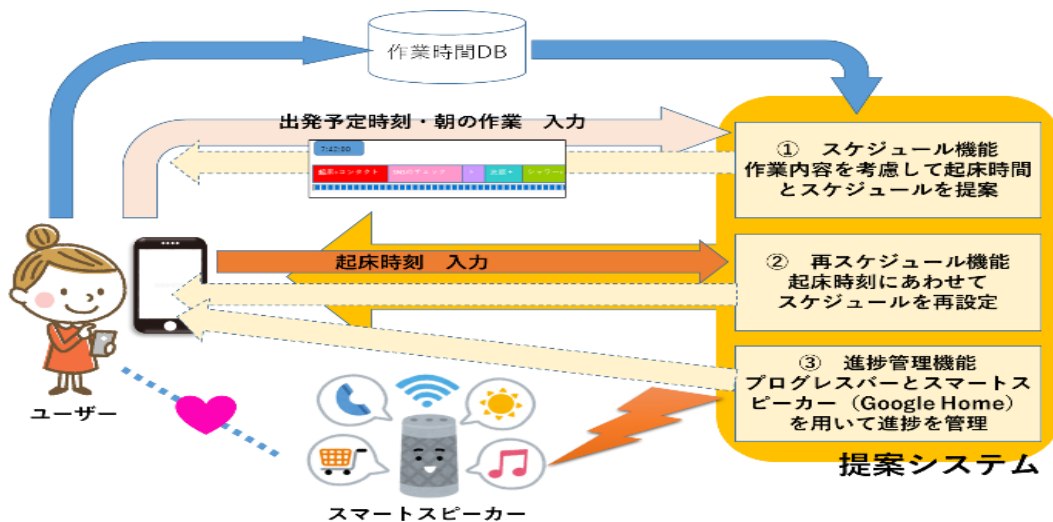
作業時間DB

出発予定時刻・朝の作業　入力

7:42:00

起床・コンタクト　SNSのチェック　ト　洗顔＋　シャワー

① スケジュール機能
作業内容を考慮して起床時間とスケジュールを提案

起床時刻　入力

② 再スケジュール機能
起床時刻にあわせてスケジュールを再設定

③ 進捗管理機能
プログレスバーとスマートスピーカー（Google Home）を用いて進捗を管理

ユーザー

スマートスピーカー

提案システム